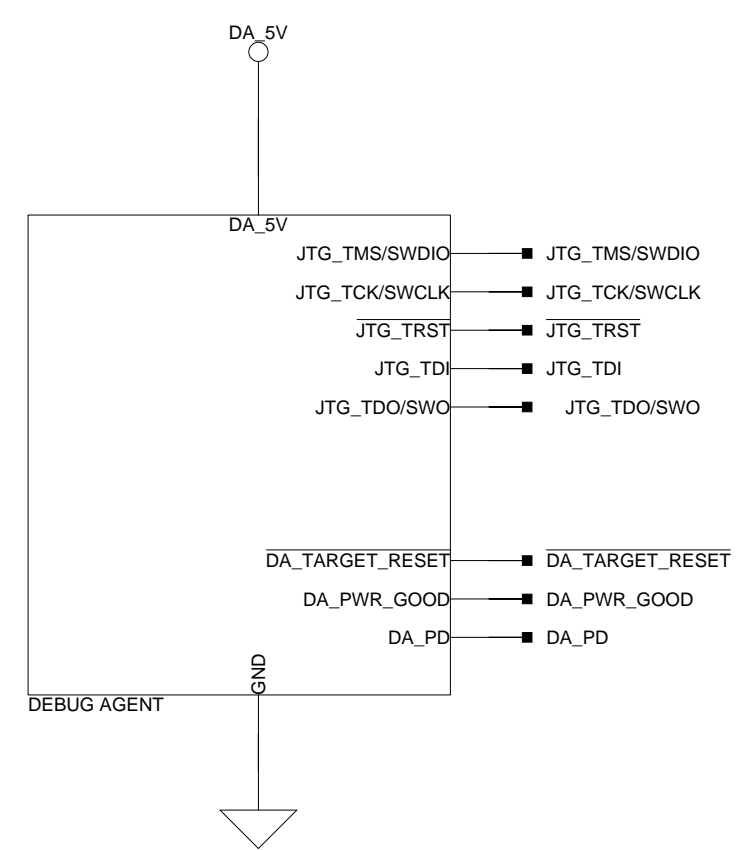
DA_5V

DA_5V

JTG_TMS/SWDIO
JTG_TMS/SWDIO

JTG_TCK/SWCLK
JTG_TCK/SWCLK

$\overline{\text{JTG\_TRST}}$
$\overline{\text{JTG\_TRST}}$

JTG_TDI
JTG_TDI

JTG_TDO/SWO
JTG_TDO/SWO

$\overline{\text{DA\_TARGET\_RESET}}$
$\overline{\text{DA\_TARGET\_RESET}}$

DA_PWR_GOOD
DA_PWR_GOOD

DA_PD
DA_PD

GND

DEBUG AGENT